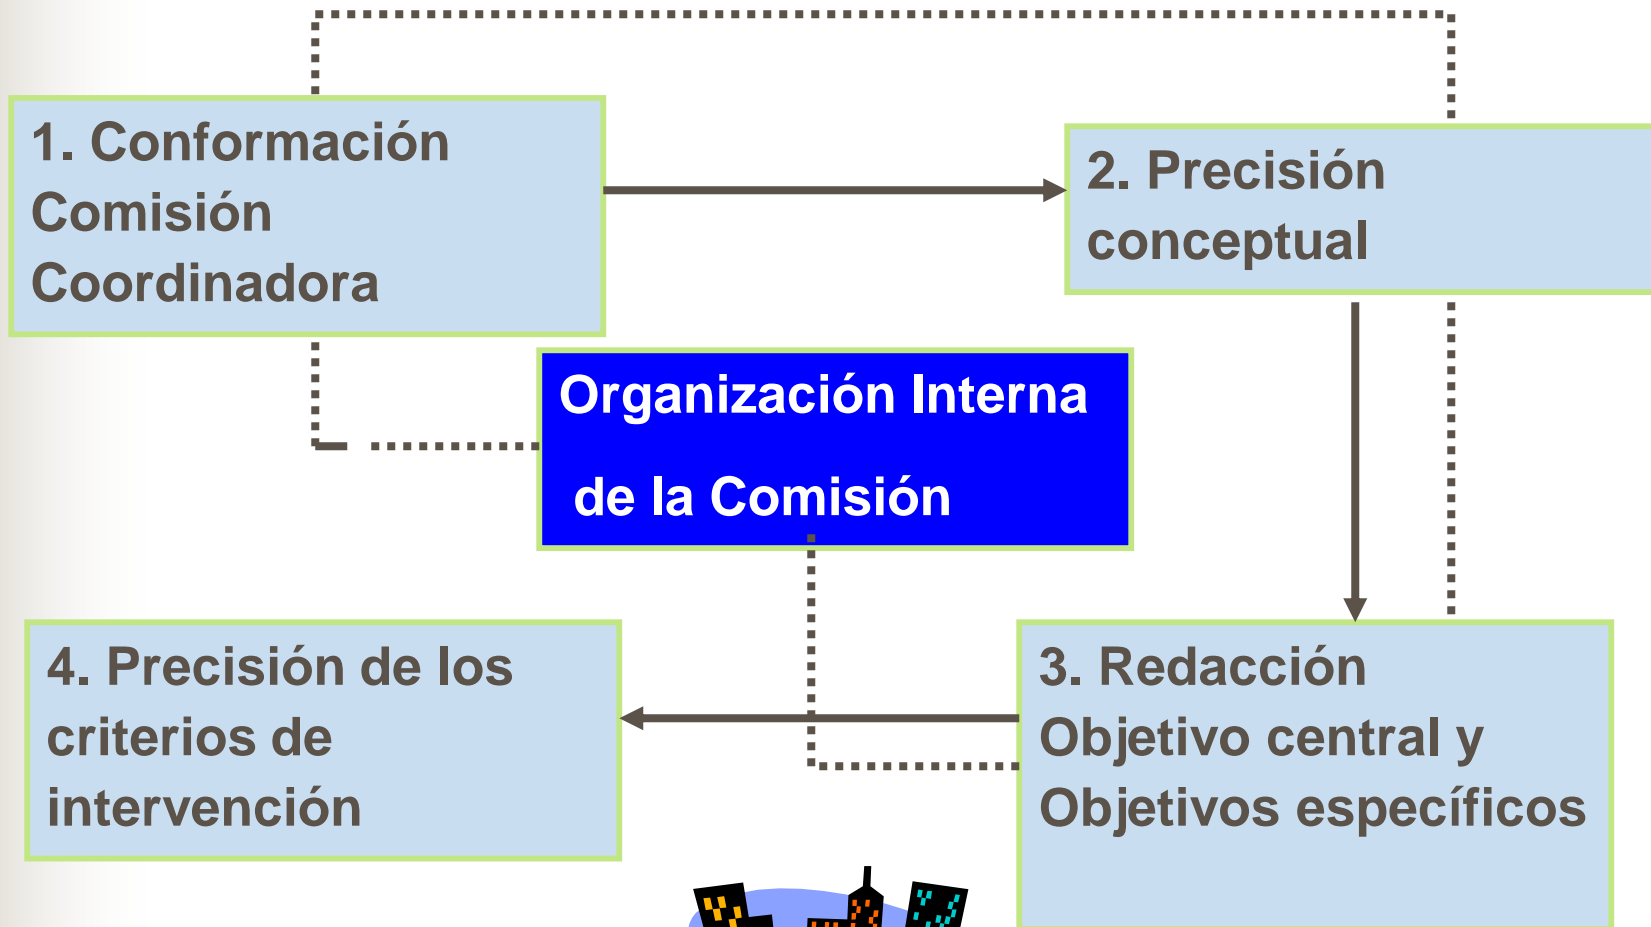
1. Conformación Comisión Coordinadora

2. Precisión conceptual

Organización Interna de la Comisión

4. Precisión de los criterios de intervención

3. Redacción Objetivo central y Objetivos específicos